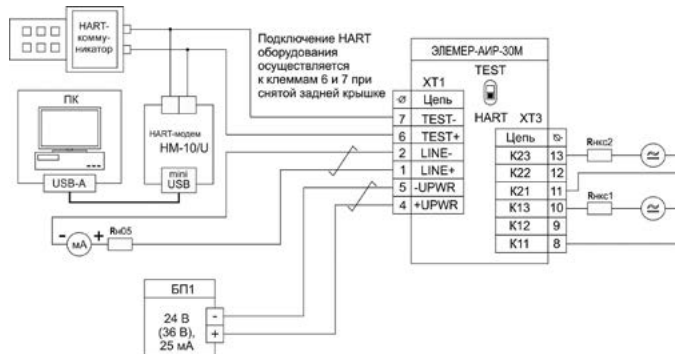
HART-комму-никатор

Подключение HART оборудования осуществляется к клеммам 6 и 7 при снятой задней крышке

ЭЛЕМЕР-АИР-30М

TEST

XT1

HART XT3

ПК

HART-модем HM-10/U

mini USB

USB-A

| | |
|---|---|
| ⌀ | Цепь |
| 7 | TEST- |
| 6 | TEST+ |
| 2 | LINE- |
| 1 | LINE+ |
| 5 | -UPWR |
| 4 | +UPWR |

| | |
|---|---|
| Цепь | ⌀ |
| K23 | 13 |
| K22 | 12 |
| K21 | 11 |
| K13 | 10 |
| K12 | 9 |
| K11 | 8 |

Rнкс2

Rнкс1

- mA + Rн05

БП1

24 В (36 В), 25 мА

-

+